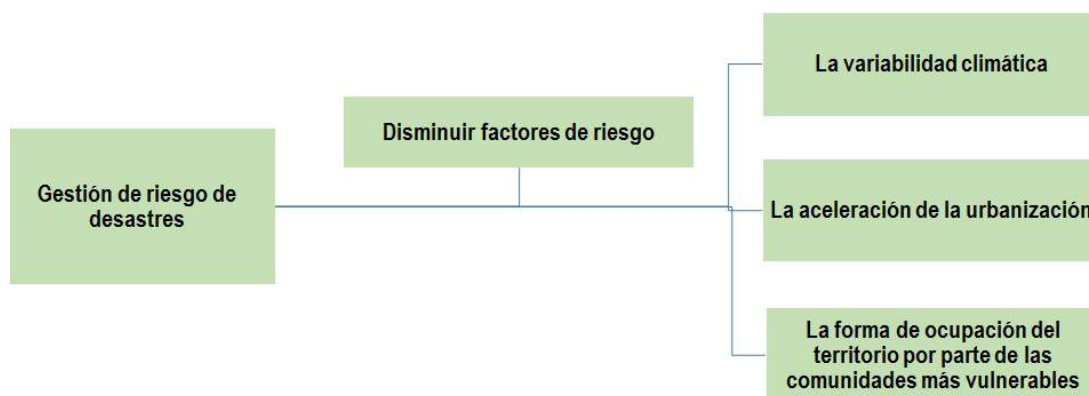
Gestión de riesgo de desastres

Disminuir factores de riesgo

La variabilidad climática

La aceleración de la urbanización

La forma de ocupación del territorio por parte de las comunidades más vulnerables